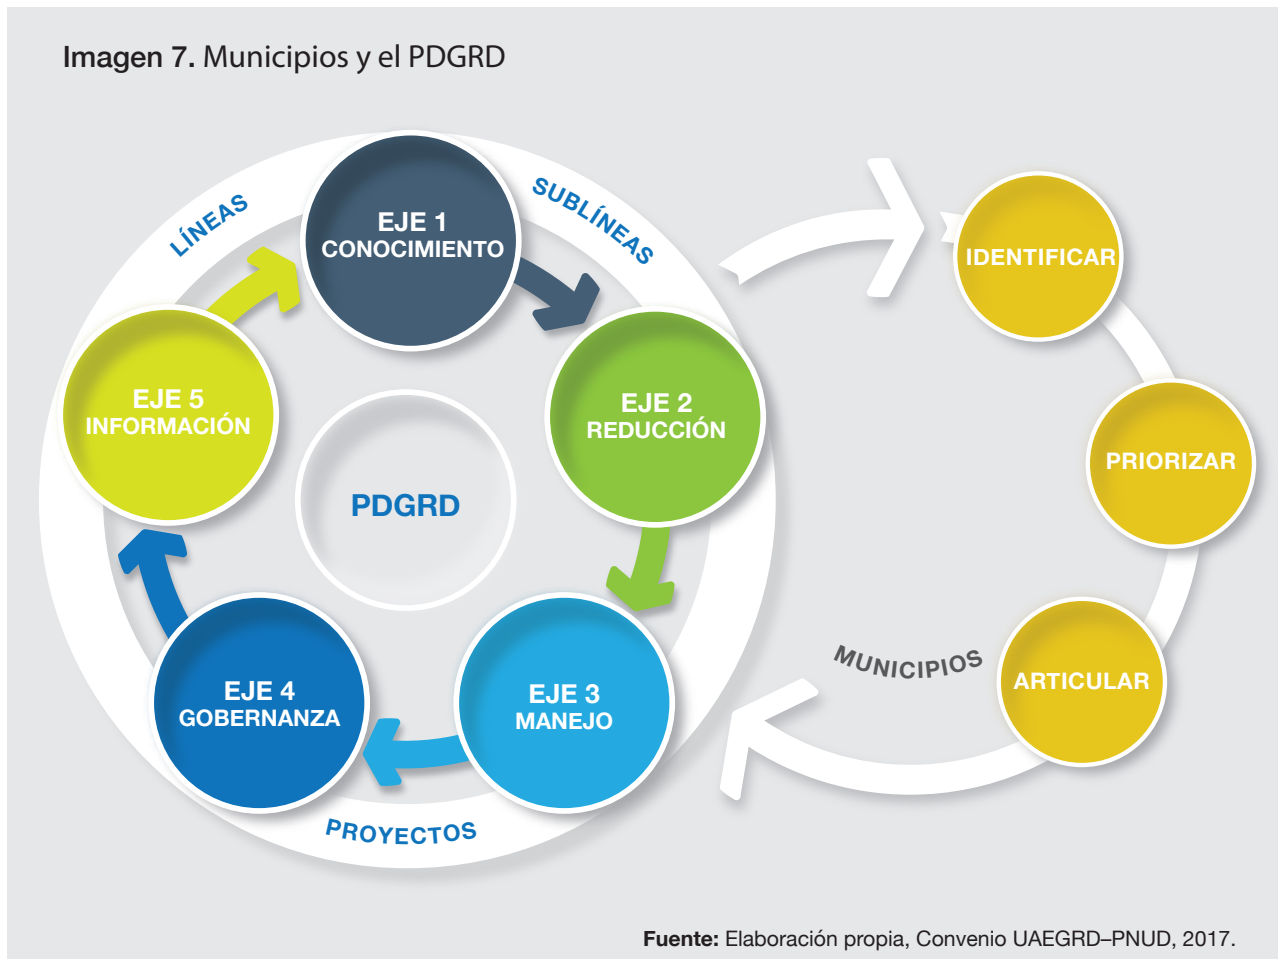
**Imagen 7.** Municipios y el PDGRD

LÍNEAS

EJE 1
CONOCIMIENTO

SUBLÍNEAS

EJE 5
INFORMACIÓN

PDGRD

EJE 2
REDUCCIÓN

EJE 4
GOBERNANZA

EJE 3
MANEJO

PROYECTOS

IDENTIFICAR

PRIORIZAR

MUNICIPIOS

ARTICULAR

**Fuente:** Elaboración propia, Convenio UAEGRD–PNUD, 2017.